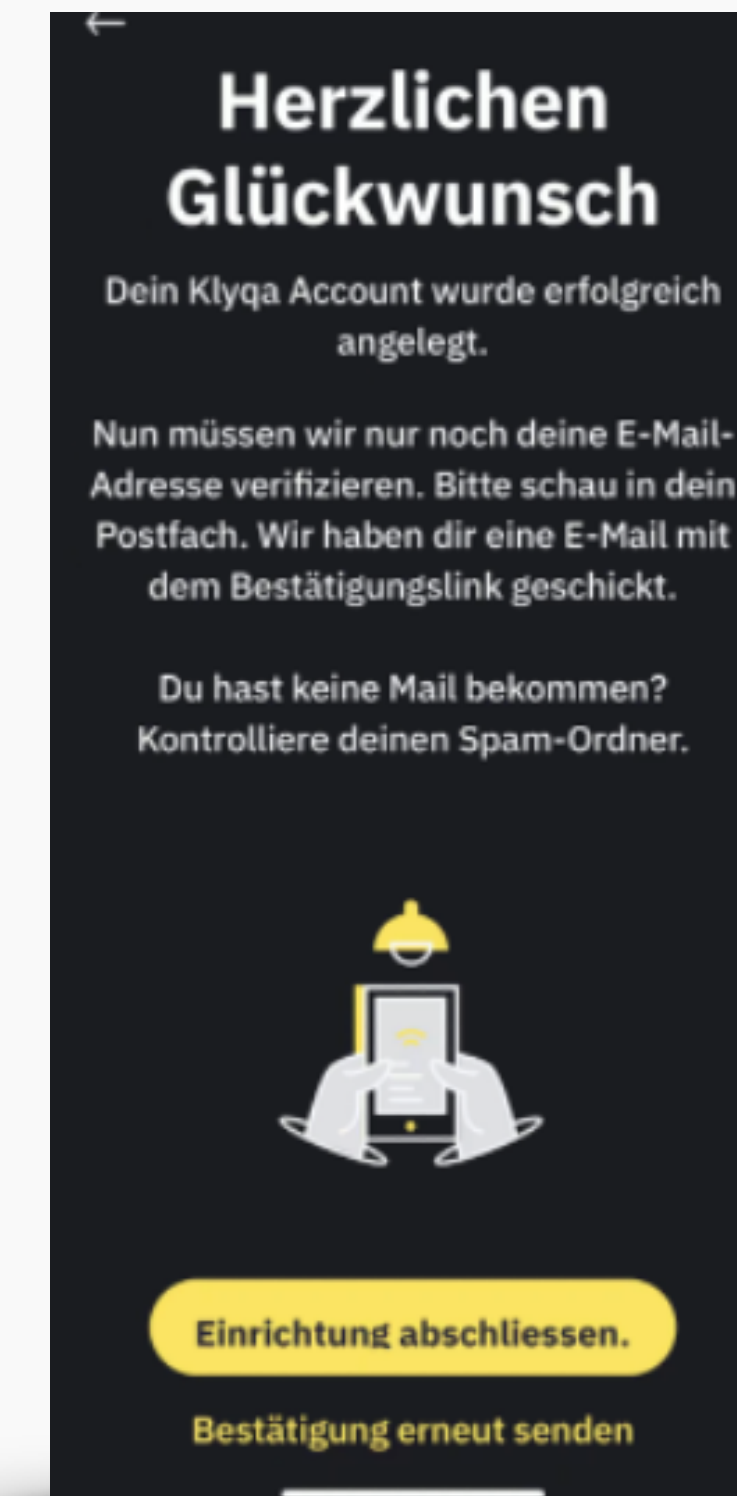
←

Herzlichen Glückwunsch

Dein Klyqa Account wurde erfolgreich angelegt.

Nun müssen wir nur noch deine E-Mail-Adresse verifizieren. Bitte schau in dein Postfach. Wir haben dir eine E-Mail mit dem Bestätigungslink geschickt.

Du hast keine Mail bekommen? Kontrolliere deinen Spam-Ordner.

Einrichtung abschliessen.

Bestätigung erneut senden